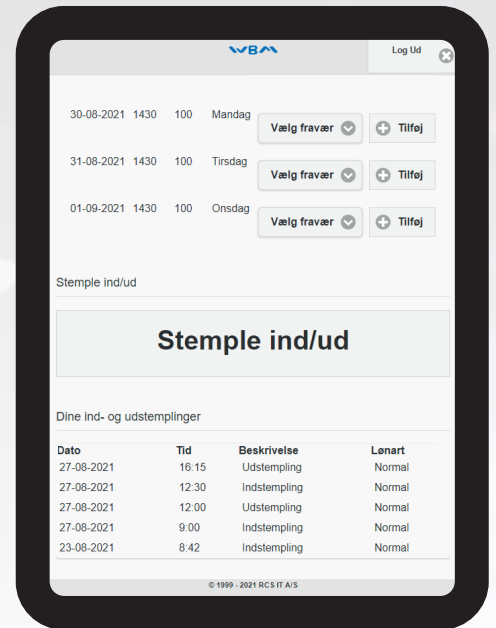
WBM

Log Ud

30-08-2021 1430 100 Mandag Vælg fravær Tilføj

31-08-2021 1430 100 Tirsdag Vælg fravær Tilføj

01-09-2021 1430 100 Onsdag Vælg fravær Tilføj

Stemple ind/ud

Stemple ind/ud

Dine ind- og udstemplinger

| Dato | Tid | Beskrivelse | Lønart |
|---|---|---|---|
| 27-08-2021 | 16:15 | Udstempling | Normal |
| 27-08-2021 | 12:30 | Indstempling | Normal |
| 27-08-2021 | 12:00 | Udstempling | Normal |
| 27-08-2021 | 9:00 | Indstempling | Normal |
| 23-08-2021 | 8:42 | Indstempling | Normal |

© 1999 - 2021 RCS IT A/S